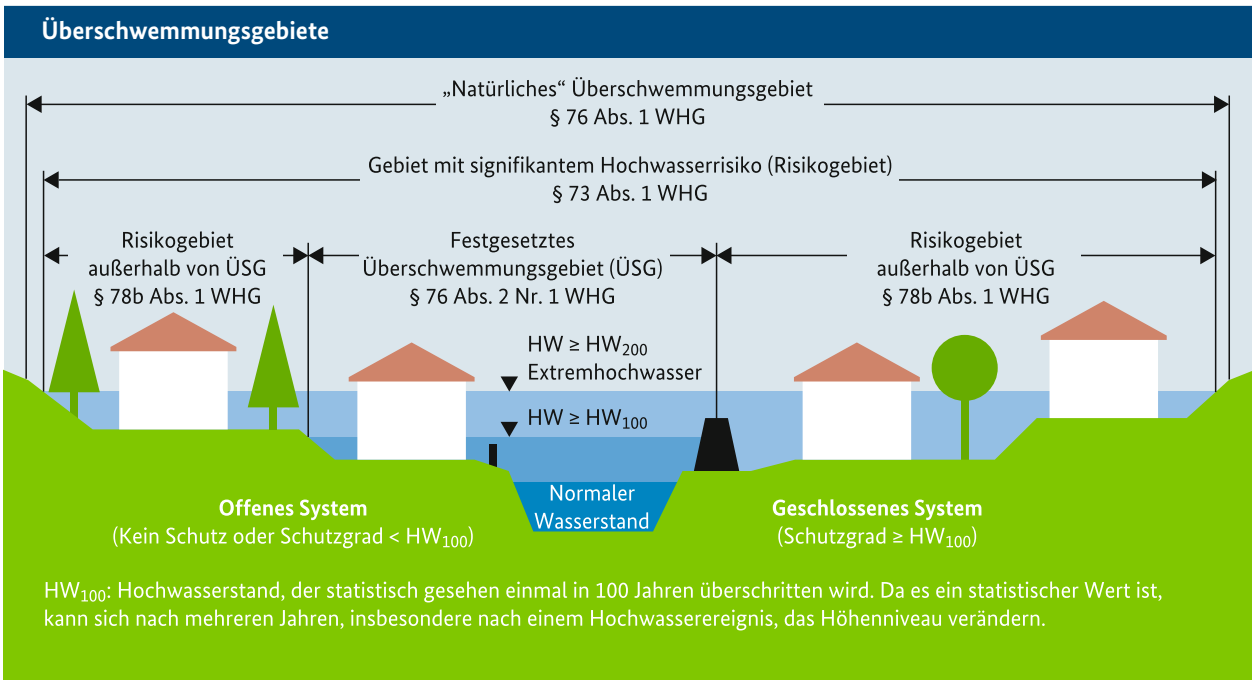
Überschwemmungsgebiete

„Natürliches“ Überschwemmungsgebiet
§ 76 Abs. 1 WHG

Gebiet mit signifikantem Hochwasserrisiko (Risikogebiet)
§ 73 Abs. 1 WHG

Risikogebiet außerhalb von ÜSG
§ 78b Abs. 1 WHG

Festgesetztes Überschwemmungsgebiet (ÜSG)
§ 76 Abs. 2 Nr. 1 WHG

Risikogebiet außerhalb von ÜSG
§ 78b Abs. 1 WHG

HW ≥ $HW_{200}$
Extremhochwasser

HW ≥ $HW_{100}$

Normaler Wasserstand

Offenes System
(Kein Schutz oder Schutzgrad < $HW_{100}$)

Geschlossenes System
(Schutzgrad ≥ $HW_{100}$)

$HW_{100}$: Hochwasserstand, der statistisch gesehen einmal in 100 Jahren überschritten wird. Da es ein statistischer Wert ist, kann sich nach mehreren Jahren, insbesondere nach einem Hochwasserereignis, das Höhenniveau verändern.